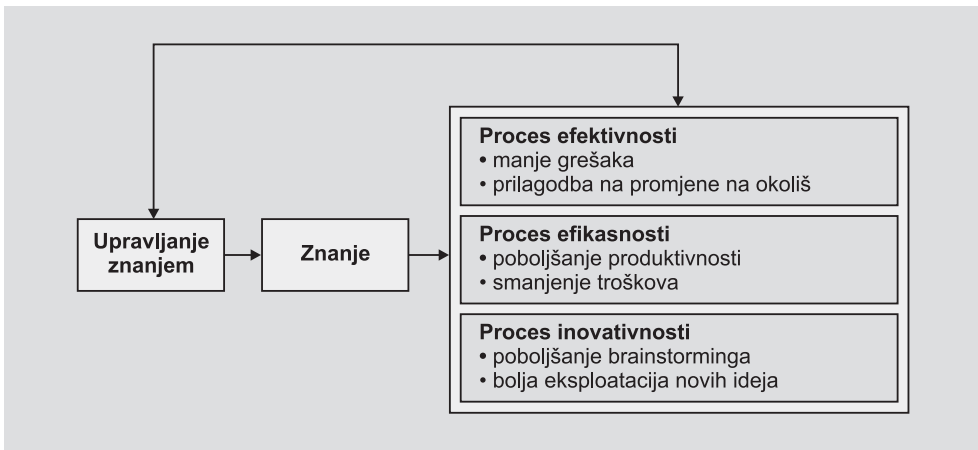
Upravljanje znanjem

Znanje

Proces efektivnosti
• manje grešaka
• prilagodba na promjene na okoliš

Proces efikasnosti
• poboljšanje produktivnosti
• smanjenje troškova

Proces inovativnosti
• poboljšanje brainstorminga
• bolja eksploatacija novih ideja